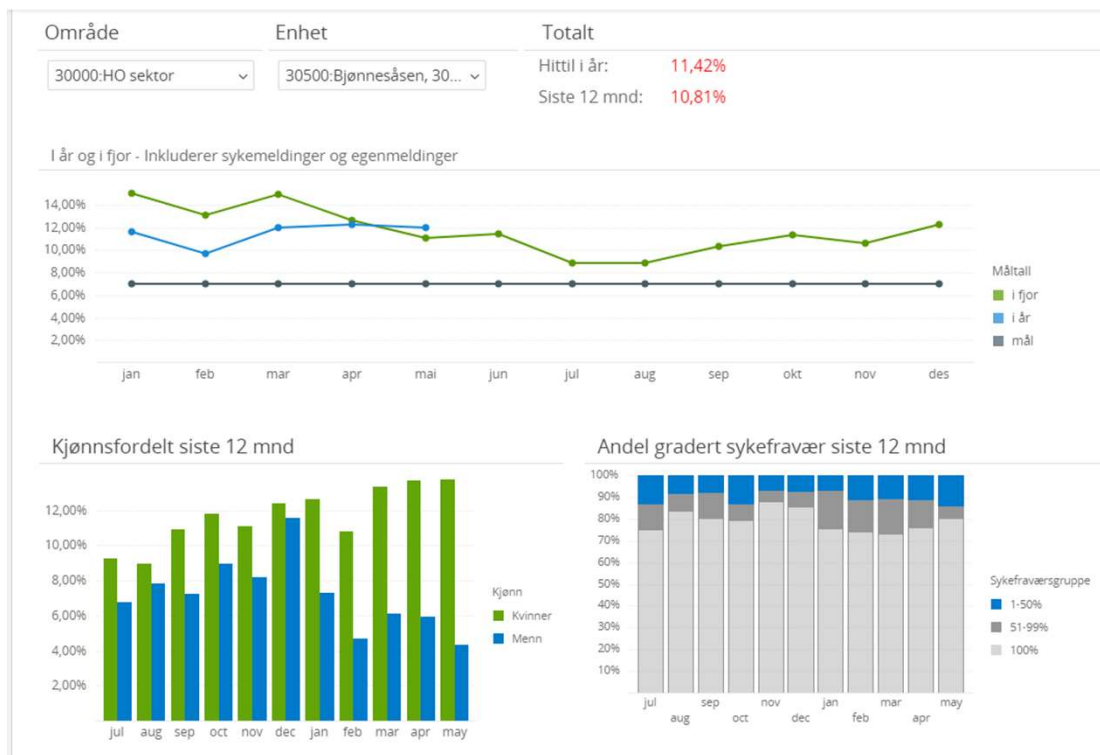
Område

30000:HO sektor

Enhet

30500:Bjønnesåsen, 30...

Totalt

Hittil i år: 11,42%

Siste 12 mnd: 10,81%

I år og i fjor - Inkluderer sykemeldinger og egenmeldinger

14,00%
12,00%
10,00%
8,00%
6,00%
4,00%
2,00%

jan feb mar apr mai jun jul aug sep okt nov des

Måltall
i fjor
i år
mål

Kjønnsfordelt siste 12 mnd

12,00%
10,00%
8,00%
6,00%
4,00%
2,00%

jul aug sep oct nov dec jan feb mar apr may

Kjønn
Kvinner
Menn

Andel gradert sykefravær siste 12 mnd

100%
90%
80%
70%
60%
50%
40%
30%
20%
10%

jul aug sep oct nov dec jan feb mar apr may

Sykefraværsgruppe
1-50%
51-99%
100%